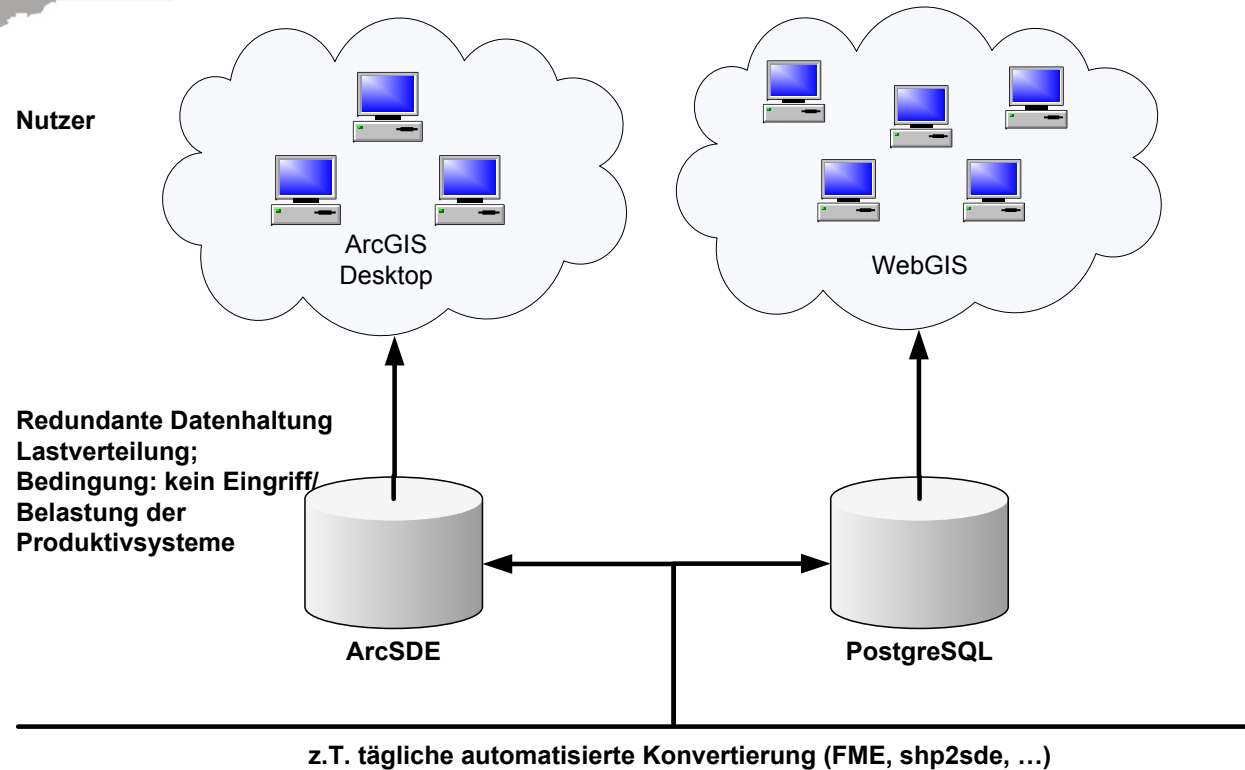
Nutzer

ArcGIS Desktop

WebGIS

Redundante Datenhaltung
Lastverteilung;
Bedingung: kein Eingriff/
Belastung der
Produktivsysteme

ArcSDE

PostgreSQL

z.T. tägliche automatisierte Konvertierung (FME, shp2sde, …)